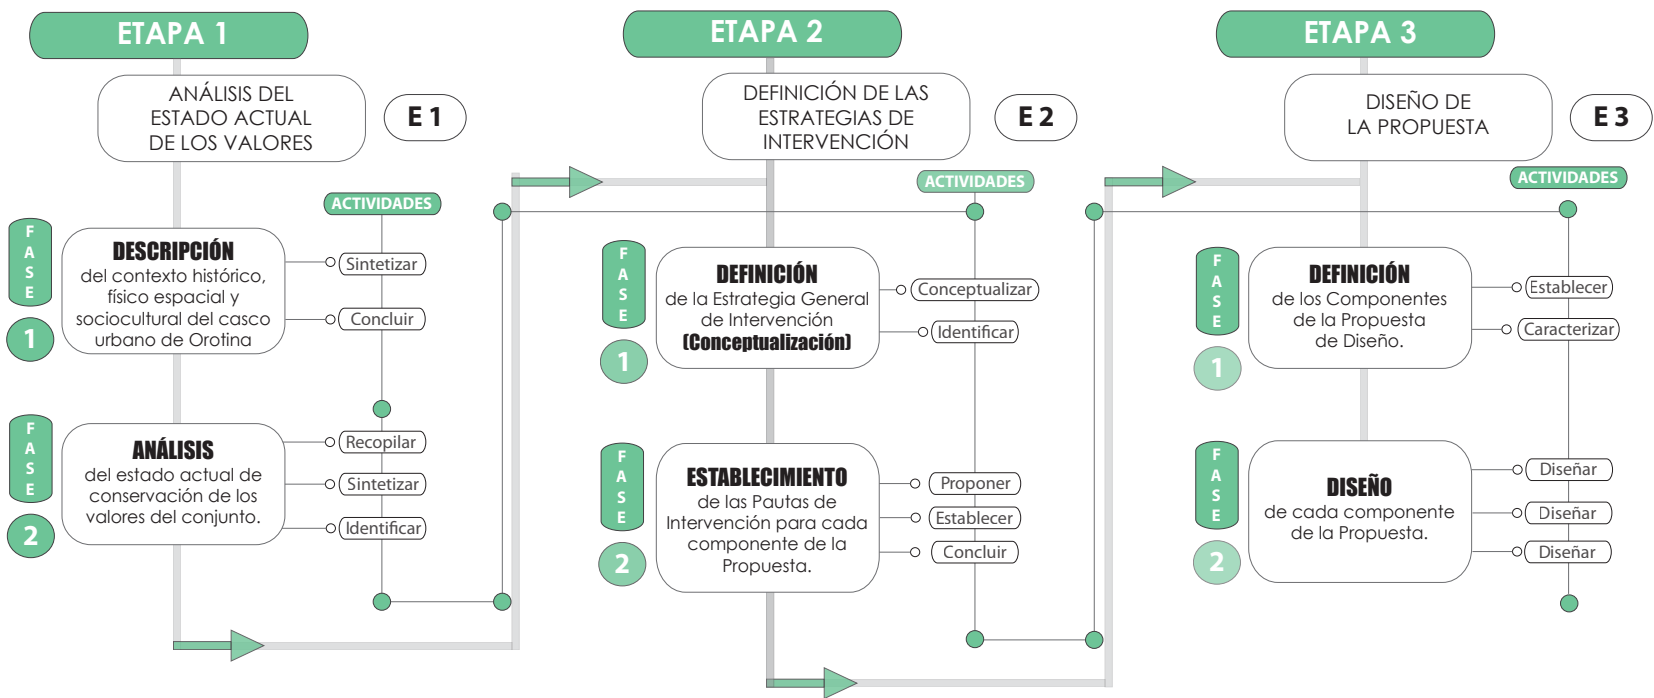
ETAPA 1

ANÁLISIS DEL ESTADO ACTUAL DE LOS VALORES

E 1

ACTIVIDADES

FASE 1

DESCRIPCIÓN del contexto histórico, físico espacial y sociocultural del casco urbano de Orotina

Sintetizar
Concluir

FASE 2

ANÁLISIS del estado actual de conservación de los valores del conjunto.

Recopilar
Sintetizar
Identificar

ETAPA 2

DEFINICIÓN DE LAS ESTRATEGIAS DE INTERVENCIÓN

E 2

ACTIVIDADES

FASE 1

DEFINICIÓN de la Estrategia General de Intervención (Conceptualización)

Conceptualizar
Identificar

FASE 2

ESTABLECIMIENTO de las Pautas de Intervención para cada componente de la Propuesta.

Proponer
Establecer
Concluir

ETAPA 3

DISEÑO DE LA PROPUESTA

E 3

ACTIVIDADES

FASE 1

DEFINICIÓN de los Componentes de la Propuesta de Diseño.

Establecer
Caracterizar

FASE 2

DISEÑO de cada componente de la Propuesta.

Diseñar
Diseñar
Diseñar